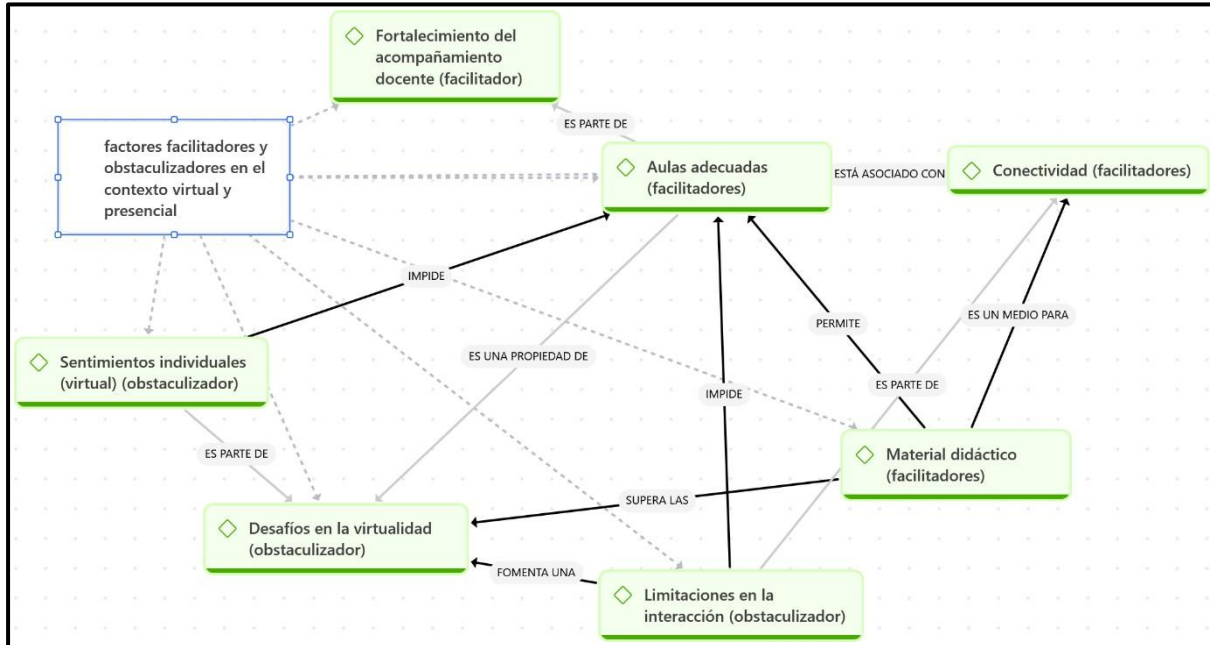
Fortalecimiento del acompañamiento docente (facilitador)

factores facilitadores y obstaculizadores en el contexto virtual y presencial

ES PARTE DE

Aulas adecuadas (facilitadores)

ESTÁ ASOCIADO CON

Conectividad (facilitadores)

IMPIDE

Sentimientos individuales (virtual) (obstaculizador)

ES UNA PROPIEDAD DE

PERMITE

ES UN MEDIO PARA

ES PARTE DE

IMPIDE

ES PARTE DE

Material didáctico (facilitadores)

SUPERA LAS

Desafíos en la virtualidad (obstaculizador)

FOMENTA UNA

Limitaciones en la interacción (obstaculizador)